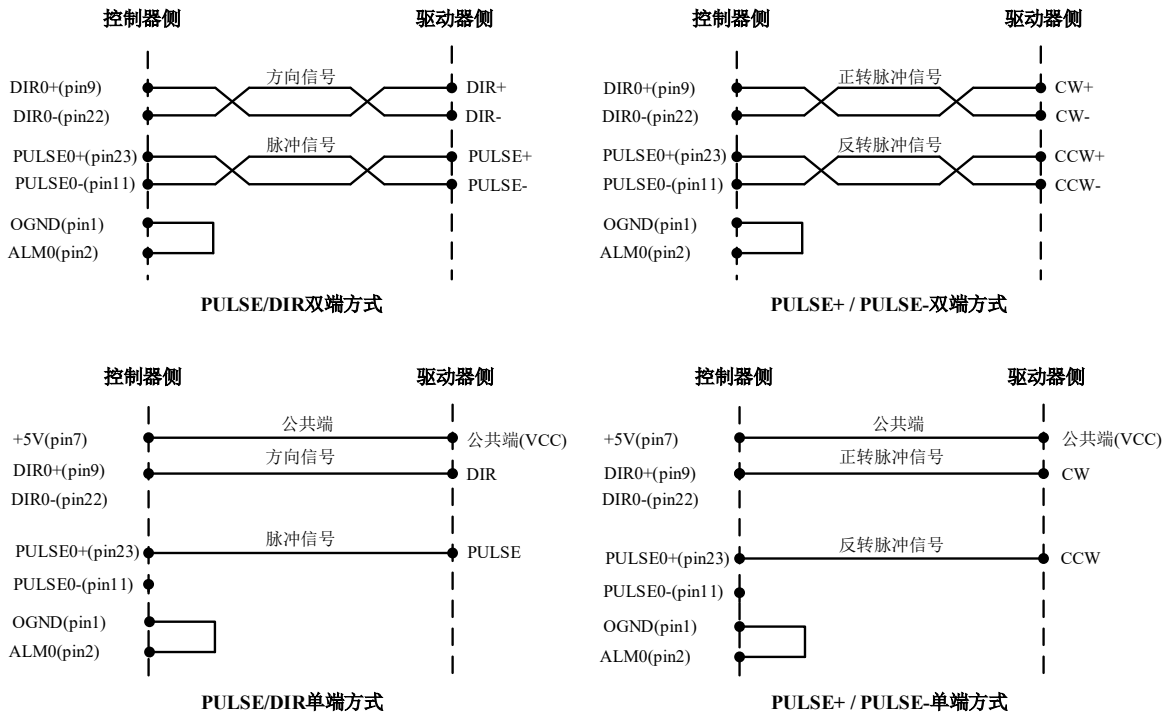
控制器侧

驱动器侧

DIR0+(pin9)

方向信号

DIR+

DIR0-(pin22)

DIR-

PULSE0+(pin23)

脉冲信号

PULSE+

PULSE0-(pin11)

PULSE-

OGND(pin1)

ALM0(pin2)

PULSE/DIR双端方式

控制器侧

驱动器侧

DIR0+(pin9)

正转脉冲信号

CW+

DIR0-(pin22)

CW-

PULSE0+(pin23)

反转脉冲信号

CCW+

PULSE0-(pin11)

CCW-

OGND(pin1)

ALM0(pin2)

PULSE+ / PULSE-双端方式

控制器侧

驱动器侧

+5V(pin7)

公共端

公共端(VCC)

DIR0+(pin9)

方向信号

DIR

DIR0-(pin22)

PULSE0+(pin23)

脉冲信号

PULSE

PULSE0-(pin11)

OGND(pin1)

ALM0(pin2)

PULSE/DIR单端方式

控制器侧

驱动器侧

+5V(pin7)

公共端

公共端(VCC)

DIR0+(pin9)

正转脉冲信号

CW

DIR0-(pin22)

PULSE0+(pin23)

反转脉冲信号

CCW

PULSE0-(pin11)

OGND(pin1)

ALM0(pin2)

PULSE+ / PULSE-单端方式